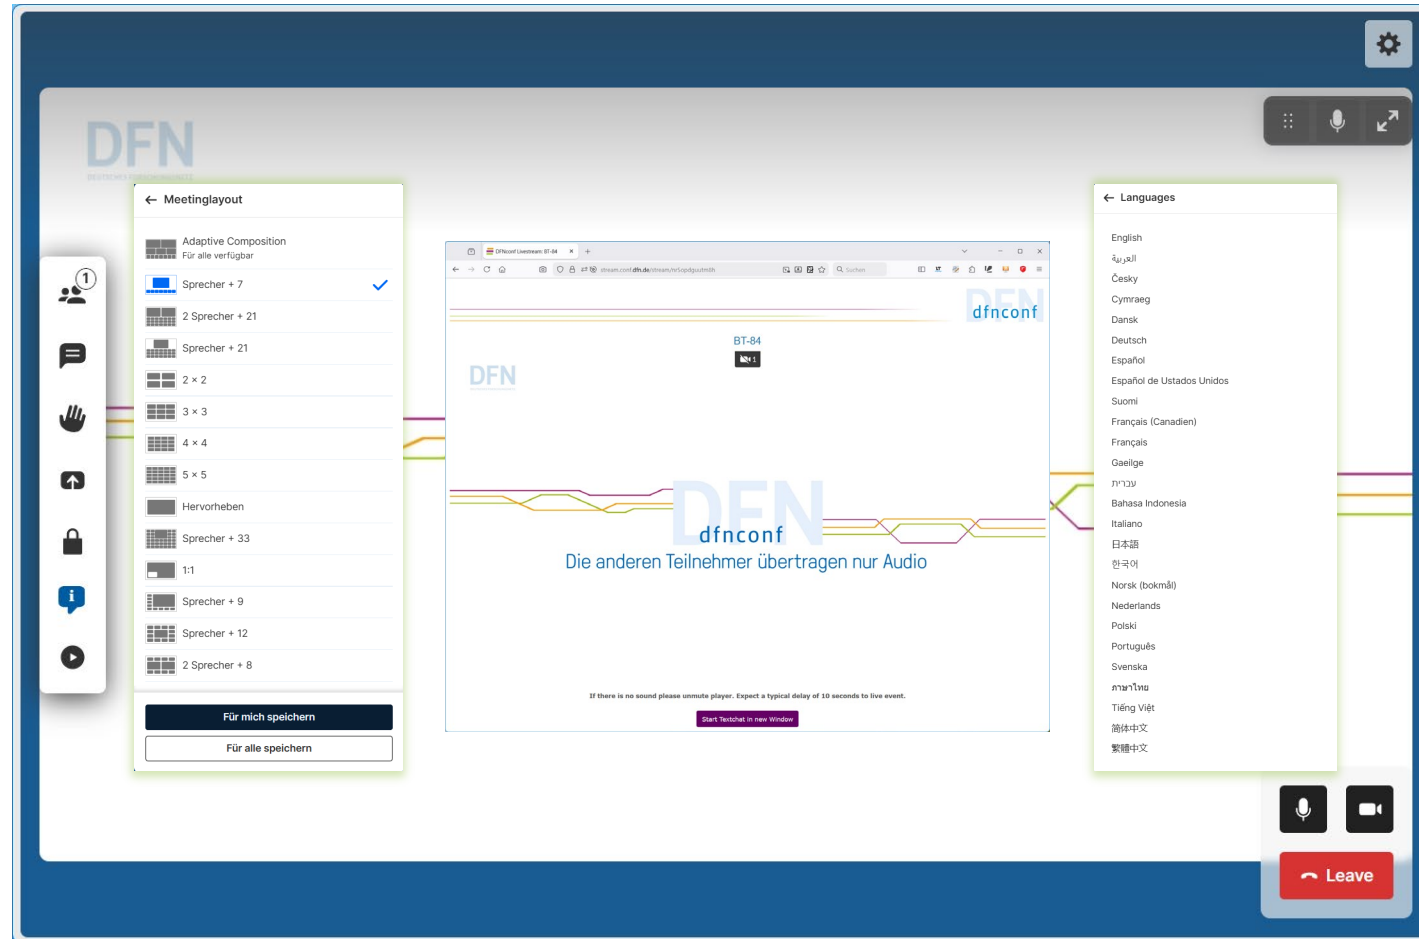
DFN

1

← Meetinglayout

Adaptive Composition
Für alle verfügbar

Sprecher + 7

2 Sprecher + 21

Sprecher + 21

2 × 2

3 × 3

4 × 4

5 × 5

Hervorheben

Sprecher + 33

1:1

Sprecher + 9

Sprecher + 12

2 Sprecher + 8

Für mich speichern

Für alle speichern

DFNconf Livestream: BT-84

stream.conf.dfn.de/stream/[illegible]

dfnconf

BT-84

DFN

dfnconf
Die anderen Teilnehmer übertragen nur Audio

If there is no sound please unmute player. Expect a typical delay of 10 seconds to live event.

Start Textchat in new Window

← Languages

English
العربية
Česky
Cymraeg
Dansk
Deutsch
Español
Español de Ustados Unidos
Suomi
Français (Canadien)
Français
Gaeilge
עברית
Bahasa Indonesia
Italiano
日本語
한국어
Norsk (bokmål)
Nederlands
Polski
Português
Svenska
ภาษาไทย
Tiếng Việt
簡体中文
繁體中文

Leave